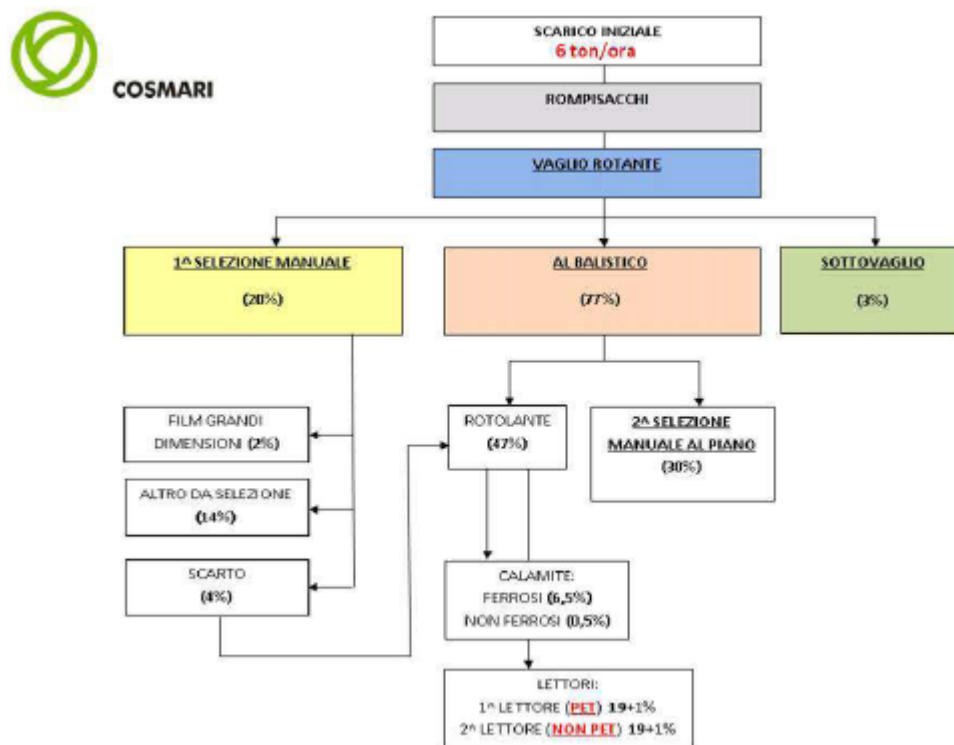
COSMARI

SCARICO INIZIALE
6 ton/ora

ROMPISACCHI

VAGLIO ROTANTE

1^ SELEZIONE MANUALE
(20%)

AL BALISTICO
(77%)

SOTTOVAGLIO
(3%)

FILM GRANDI DIMENSIONI (2%)

ALTRO DA SELEZIONE (14%)

SCARTO
(4%)

ROTOLANTE
(47%)

2^ SELEZIONE MANUALE AL PIANO
(30%)

CALAMITE:
FERROSI (6,5%)
NON FERROSI (0,5%)

LETTORI:
1^ LETTORE (PET) 19+1%
2^ LETTORE (NON PET) 19+1%